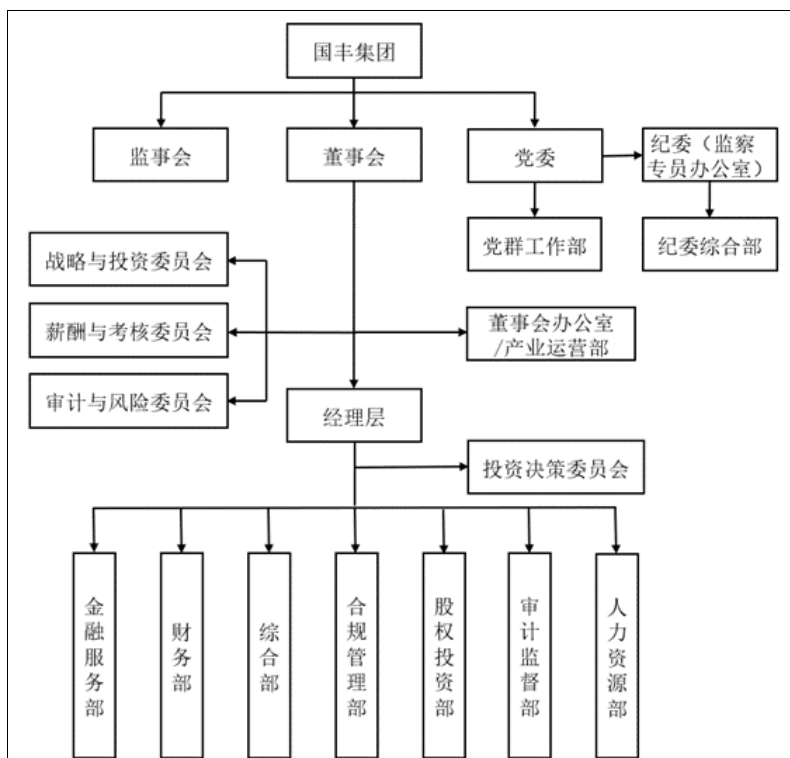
国丰集团

监事会

董事会

党委

纪委（监察专员办公室）

党群工作部

纪委综合部

战略与投资委员会

薪酬与考核委员会

审计与风险委员会

董事会办公室/产业运营部

经理层

投资决策委员会

金融服务部

财务部

综合部

合规管理部

股权投资部

审计监督部

人力资源部